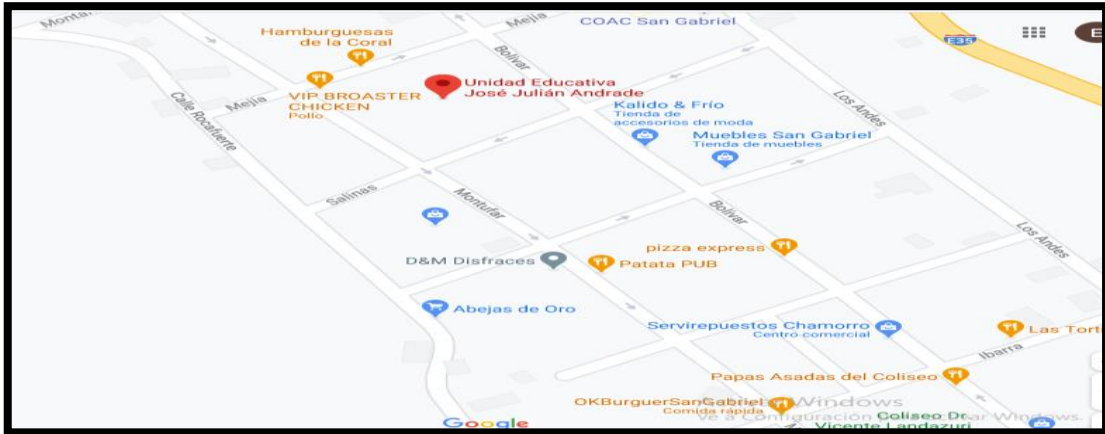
Montúfar
Mejía
COAC San Gabriel
E35
Hamburguesas de la Coral
Bolívar
Unidad Educativa José Julián Andrade
Calle Rocafuerte
Mejía
VIP BROASTER CHICKEN
Pollo
Kalido & Frío
Tienda de accesorios de moda
Los Andes
Muebles San Gabriel
Tienda de muebles
Salinas
Montúfar
Bolívar
Los Andes
pizza express
D&M Disfraces
Patata PUB
Abejas de Oro
Servirepuestos Chamorro
Centro comercial
Las Tort
Ibarra
Papas Asadas del Coliseo
OKBurguerSanGabriel
Comida rápida
Windows
Ve a Configuración para activar Windows.
Coliseo Dr. Vicente Landazuri
Google